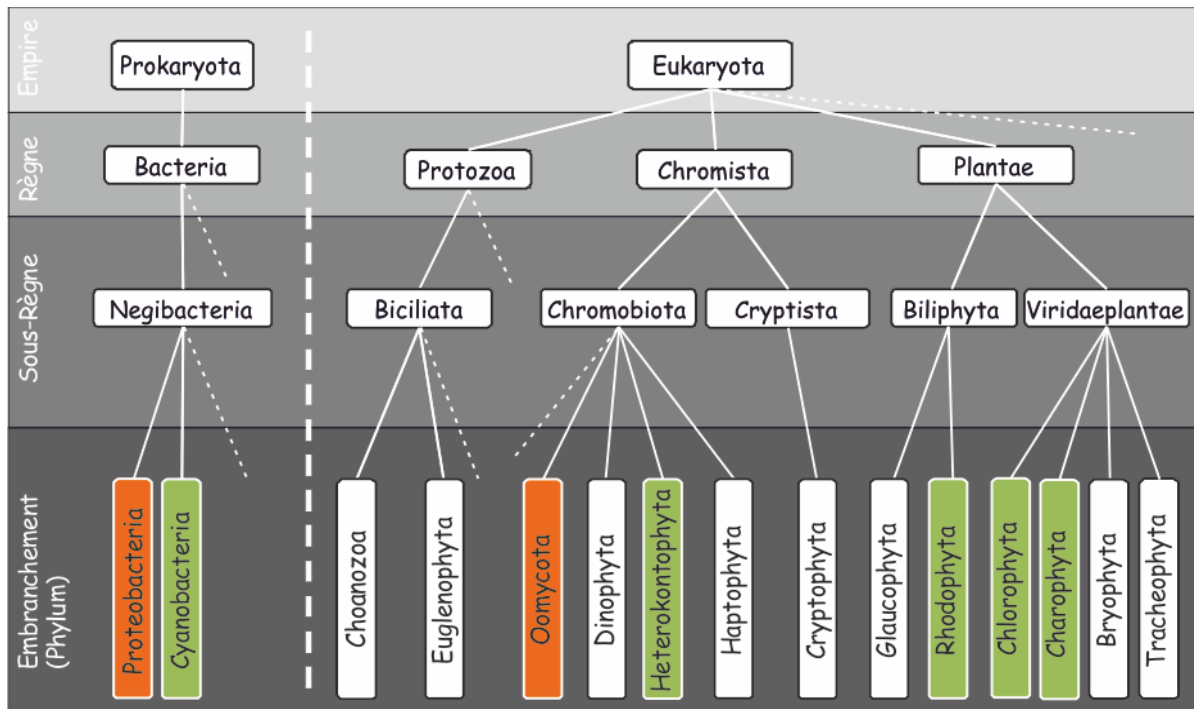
Empire

Prokaryota

Eukaryota

Règne

Bacteria

Protozoa

Chromista

Plantae

Sous-Règne

Negibacteria

Biciliata

Chromobiota

Cryptista

Biliphyta

Viridaeplantae

Embranchement (Phylum)

Proteobacteria

Cyanobacteria

Choanozoa

Euglenophyta

Oomycota

Dinophyta

Heterokontophyta

Haptophyta

Cryptophyta

Glaucophyta

Rhodophyta

Chlorophyta

Charophyta

Bryophyta

Tracheophyta